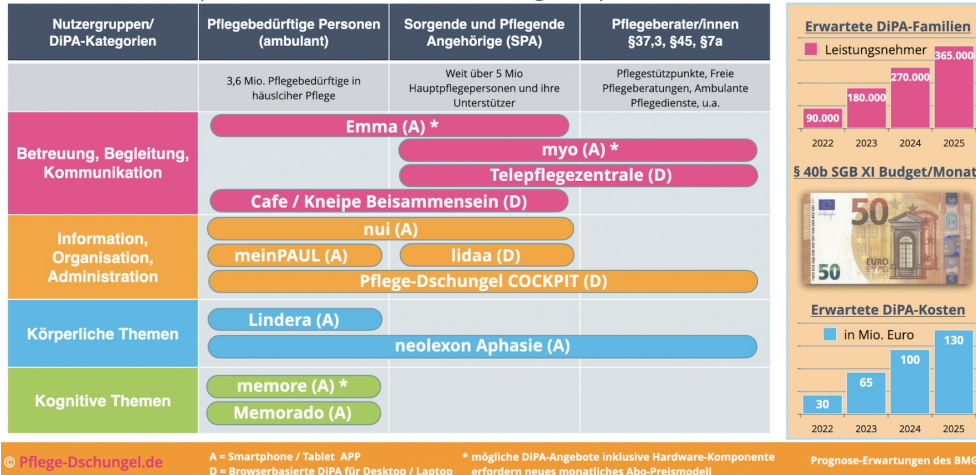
| Nutzergruppen/ DiPA-Kategorien | Pflegebedürftige Personen (ambulant) | Sorgende und Pflegende Angehörige (SPA) | Pflegeberater/innen §37,3, §45, §7a |
|---|---|---|---|
| | 3,6 Mio. Pflegebedürftige in häuslicher Pflege | Weit über 5 Mio Hauptpflegepersonen und ihre Unterstützer | Pflegestützpunkte, Freie Pflegeberatungen, Ambulante Pflegedienste, u.a. |

Betreuung, Begleitung, Kommunikation
Emma (A) *
myo (A) *
Telepflegezentrale (D)
Cafe / Kneipe Beisammensein (D)

Information, Organisation, Administration
nui (A)
meinPAUL (A)
lidaa (D)
Pflege-Dschungel COCKPIT (D)

Körperliche Themen
Lindera (A)
neolexon Aphasie (A)

Kognitive Themen
memore (A) *
Memorado (A)

Erwartete DiPA-Familien
Leistungsnehmer
90.000
180.000
270.000
365.000
2022 2023 2024 2025

§ 40b SGB XI Budget/Monat
50 EURO

Erwartete DiPA-Kosten
in Mio. Euro
30
65
100
130
2022 2023 2024 2025

© Pflege-Dschungel.de
A = Smartphone / Tablet APP
D = Browserbasierte DiPA für Desktop / Laptop
* mögliche DiPA-Angebote inklusive Hardware-Komponente erfordern neues monatliches Abo-Preismodell
Prognose-Erwartungen des BMG